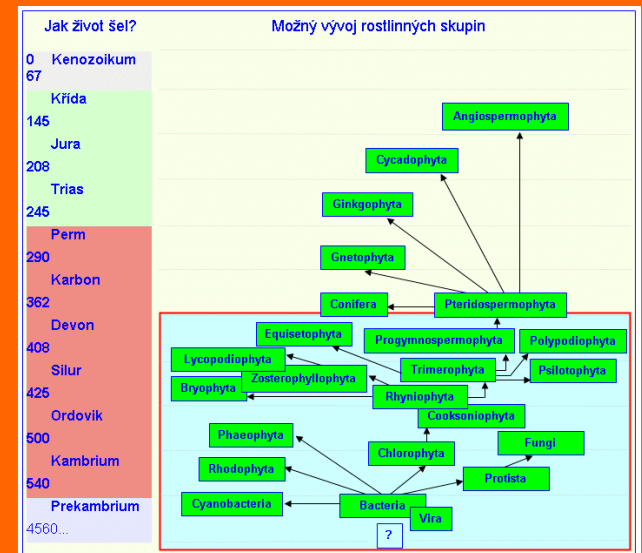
Jak život šel?

0 Kenozoikum
67
Křída
145
Jura
208
Trias
245
Perm
290
Karbon
362
Devon
408
Silur
425
Ordovik
500
Kambrium
540
Prekambrium
4560...

Možný vývoj rostlinných skupin

Angiospermophyta
Cycadophyta
Ginkgophyta
Gnetophyta
Conifera
Pteridospermophyta
Equisetophyta
Progymnospermophyta
Polypodiophyta
Lycopodiophyta
Trimerophyta
Psilotophyta
Bryophyta
Zosterophyllophyta
Rhyniophyta
Cooksoniophyta
Phaeophyta
Chlorophyta
Fungi
Rhodophyta
Protista
Cyanobacteria
Bacteria
Vira
?